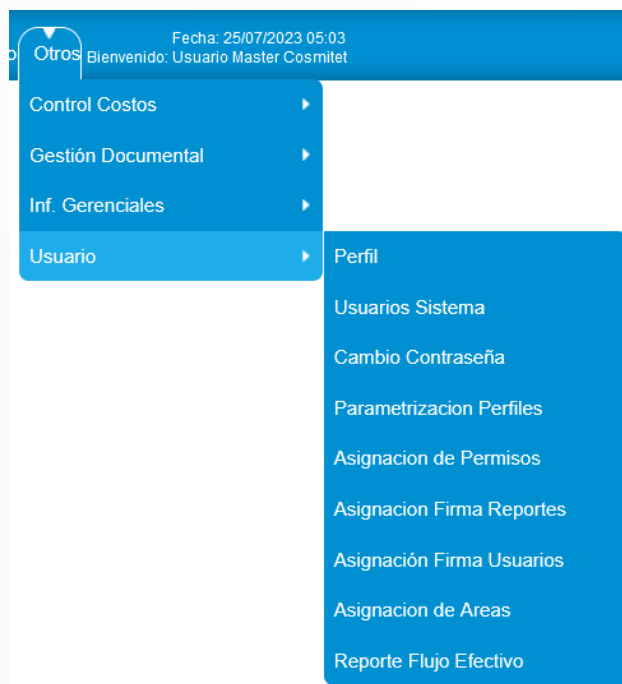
o Otros

Fecha: 25/07/2023 05:03
Bienvenido: Usuario Master Cosmitet

Control Costos
Gestión Documental
Inf. Gerenciales
Usuario

Perfil
Usuarios Sistema
Cambio Contraseña
Parametrizacion Perfiles
Asignacion de Permisos
Asignacion Firma Reportes
Asignación Firma Usuarios
Asignacion de Areas
Reporte Flujo Efectivo